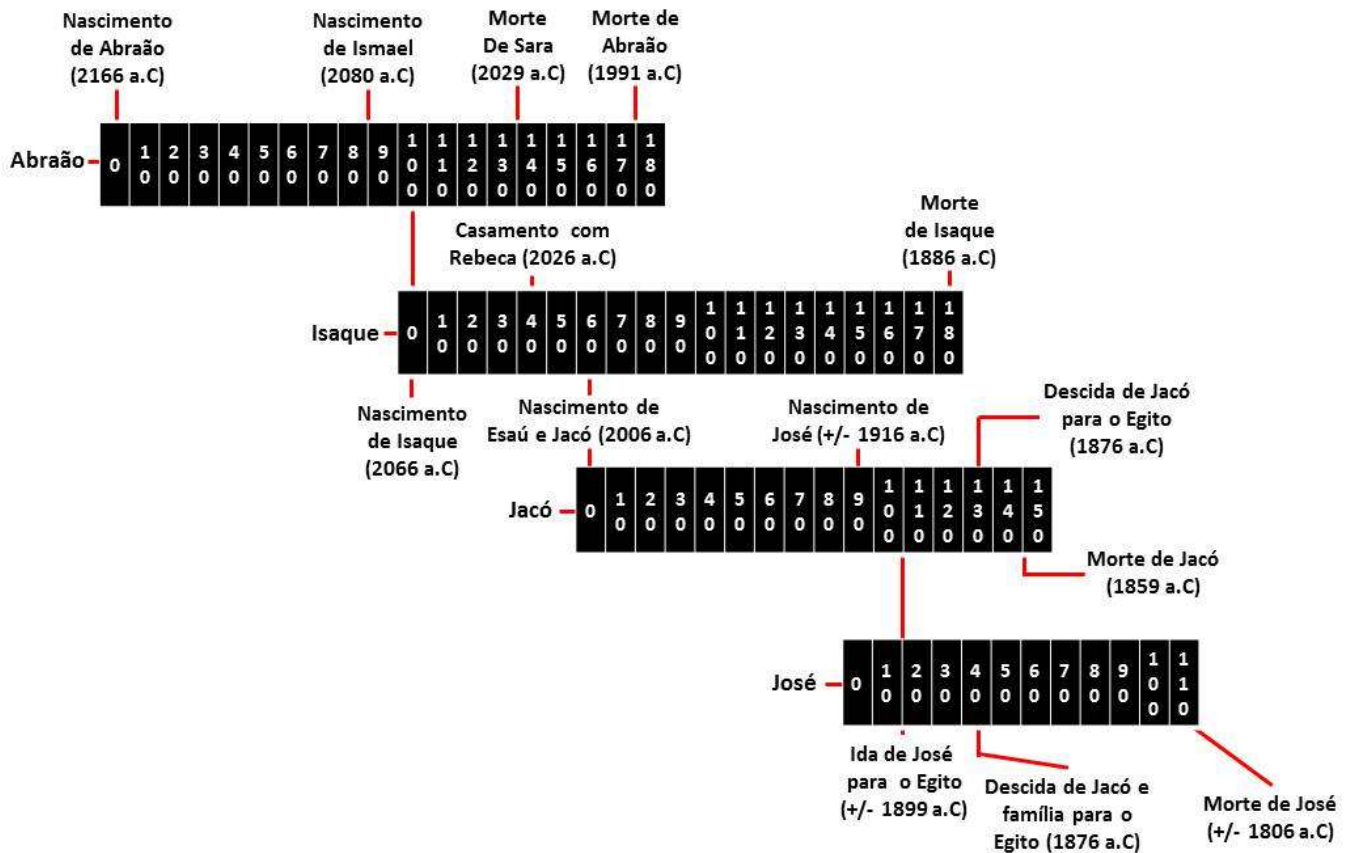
Nascimento de Abraão (2166 a.C)

Nascimento de Ismael (2080 a.C)

Morte De Sara (2029 a.C)

Morte de Abraão (1991 a.C)

| Abraão | 0 | 10 | 20 | 30 | 40 | 50 | 60 | 70 | 80 | 90 | 100 | 110 | 120 | 130 | 140 | 150 | 160 | 170 | 180 |
|---|---|---|---|---|---|---|---|---|---|---|---|---|---|---|---|---|---|---|---|

Casamento com Rebeca (2026 a.C)

Morte de Isaque (1886 a.C)

| Isaque | 0 | 10 | 20 | 30 | 40 | 50 | 60 | 70 | 80 | 90 | 100 | 110 | 120 | 130 | 140 | 150 | 160 | 170 | 180 |
|---|---|---|---|---|---|---|---|---|---|---|---|---|---|---|---|---|---|---|---|

Nascimento de Isaque (2066 a.C)

Nascimento de Esaú e Jacó (2006 a.C)

Nascimento de José (+/- 1916 a.C)

Descida de Jacó para o Egito (1876 a.C)

| Jacó | 0 | 10 | 20 | 30 | 40 | 50 | 60 | 70 | 80 | 90 | 100 | 110 | 120 | 130 | 140 | 150 |
|---|---|---|---|---|---|---|---|---|---|---|---|---|---|---|---|---|

Morte de Jacó (1859 a.C)

| José | 0 | 10 | 20 | 30 | 40 | 50 | 60 | 70 | 80 | 90 | 100 | 110 |
|---|---|---|---|---|---|---|---|---|---|---|---|---|

Ida de José para o Egito (+/- 1899 a.C)

Descida de Jacó e família para o Egito (1876 a.C)

Morte de José (+/- 1806 a.C)